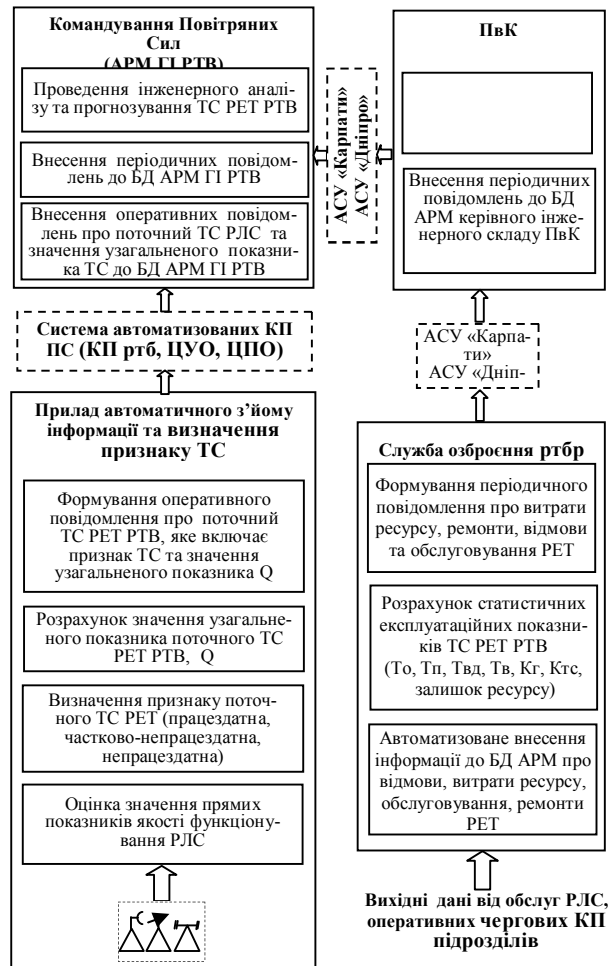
Командування Повітряних Сил (АРМ ГІ РТВ)

Проведення інженерного аналізу та прогнозування ТС РЕТ РТВ

Внесення періодичних повідомлень до БД АРМ ГІ РТВ

Внесення оперативних повідомлень про поточний ТС РЛС та значення узагальненого показника ТС до БД АРМ ГІ РТВ

АСУ «Карпати»
АСУ «Дніпро»

ПвК

Внесення періодичних повідомлень до БД АРМ керівного інженерного складу ПвК

Система автоматизованих КП ПС (КП ртб, ЦУО, ЦПО)

АСУ «Карпати»
АСУ «Дніп-

Прилад автоматичного з'йому інформації та визначення признаку ТС

Формування оперативного повідомлення про поточний ТС РЕТ РТВ, яке включає признак ТС та значення узагальненого показника Q

Розрахунок значення узагальненого показника поточного ТС РЕТ РТВ, Q

Визначення признаку поточного ТС РЕТ (працездатна, частково-непрацездатна, непрацездатна)

Оцінка значення прямих показників якості функціонування РЛС

Служба озброєння ртбр

Формування періодичного повідомлення про витрати ресурсу, ремонти, відмови та обслуговування РЕТ

Розрахунок статистичних експлуатаційних показників ТС РЕТ РТВ (То, Тп, Твд, Тв, Кг, Ктс, залишок ресурсу)

Автоматизоване внесення інформації до БД АРМ про відмови, витрати ресурсу, обслуговування, ремонти РЕТ

Вихідні дані від обслуг РЛС, оперативних чергових КП підрозділів